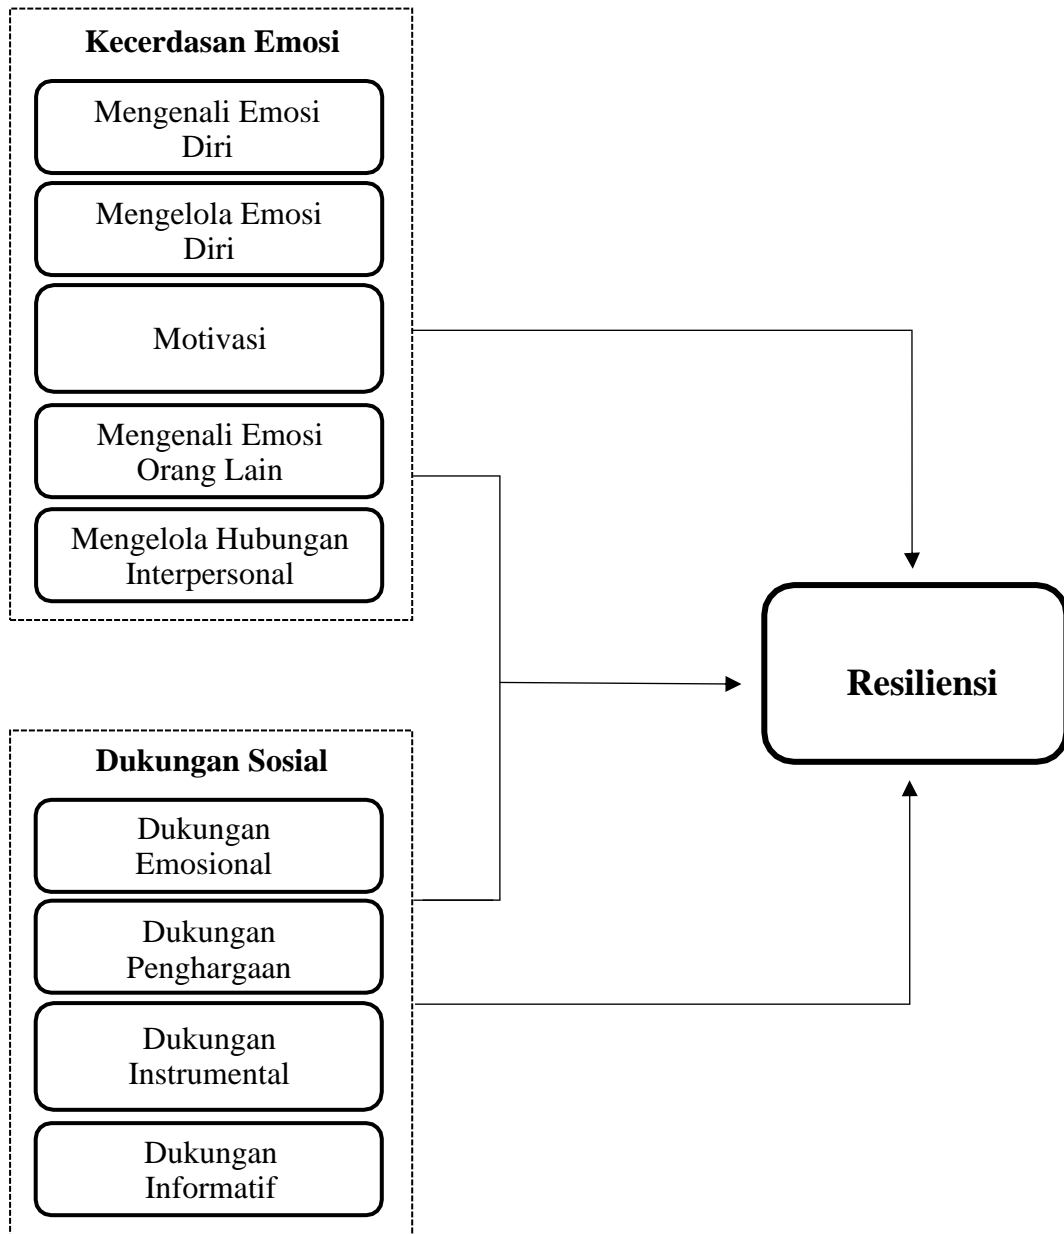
Kecerdasan Emosi

Mengenali Emosi Diri

Mengelola Emosi Diri

Motivasi

Mengenali Emosi Orang Lain

Mengelola Hubungan Interpersonal

Resiliensi

Dukungan Sosial

Dukungan Emosional

Dukungan Penghargaan

Dukungan Instrumental

Dukungan Informatif